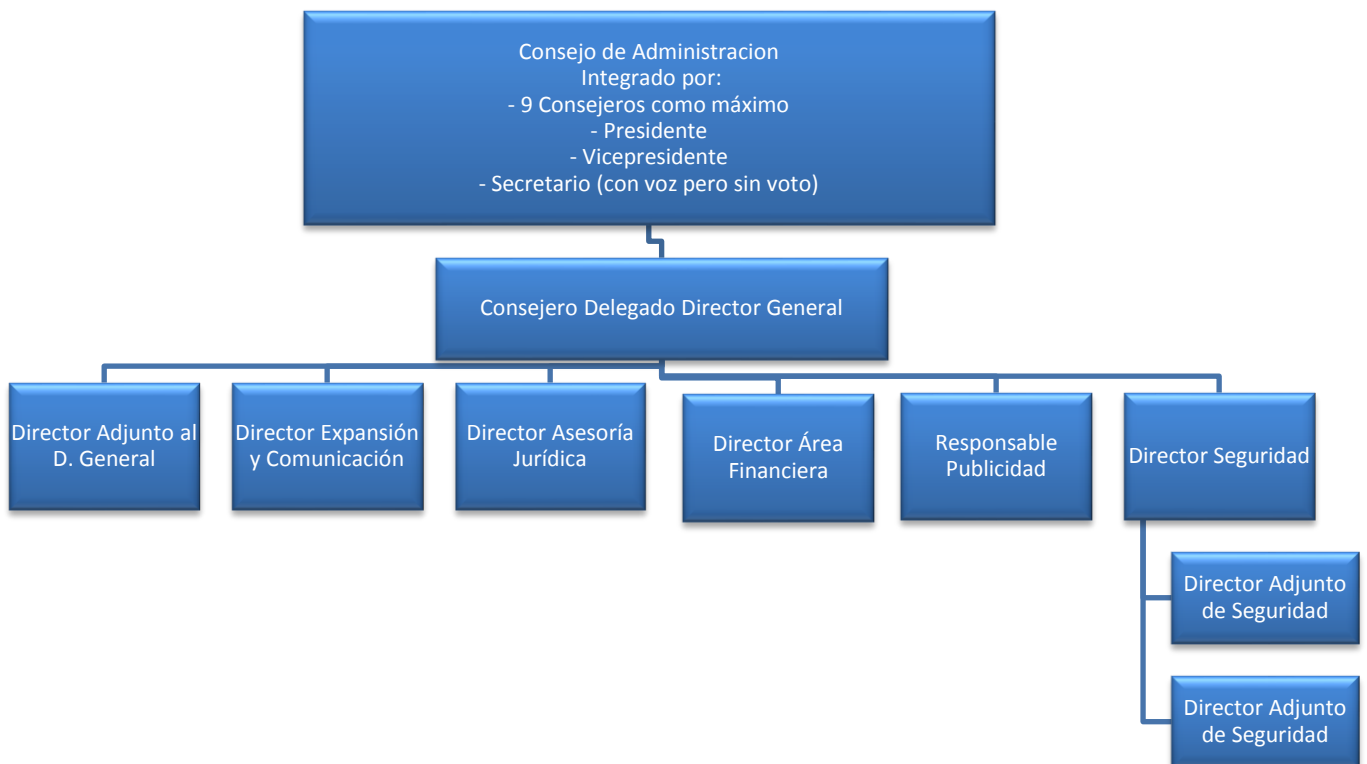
Consejo de Administracion
Integrado por:
- 9 Consejeros como máximo
- Presidente
- Vicepresidente
- Secretario (con voz pero sin voto)

Consejero Delegado Director General

Director Adjunto al D. General

Director Expansión y Comunicación

Director Asesoría Jurídica

Director Área Financiera

Responsable Publicidad

Director Seguridad

Director Adjunto de Seguridad

Director Adjunto de Seguridad